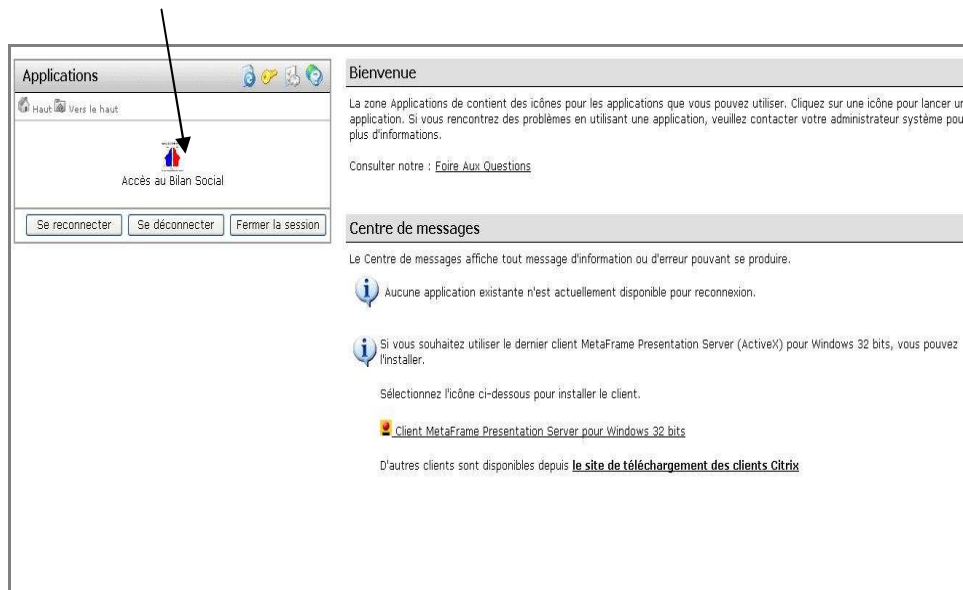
Applications

Haut Vers le haut

Accès au Bilan Social

Se reconnecter | Se déconnecter | Fermer la session

Bienvenue

La zone Applications de contient des icônes pour les applications que vous pouvez utiliser. Cliquez sur une icône pour lancer un application. Si vous rencontrez des problèmes en utilisant une application, veuillez contacter votre administrateur système pou plus d'informations.

Consulter notre : Foire Aux Questions

Centre de messages

Le Centre de messages affiche tout message d'information ou d'erreur pouvant se produire.

Aucune application existante n'est actuellement disponible pour reconnexion.

Si vous souhaitez utiliser le dernier client MetaFrame Presentation Server (ActiveX) pour Windows 32 bits, vous pouvez l'installer.

Sélectionnez l'icône ci-dessous pour installer le client.

Client MetaFrame Presentation Server pour Windows 32 bits

D'autres clients sont disponibles depuis le site de téléchargement des clients Citrix